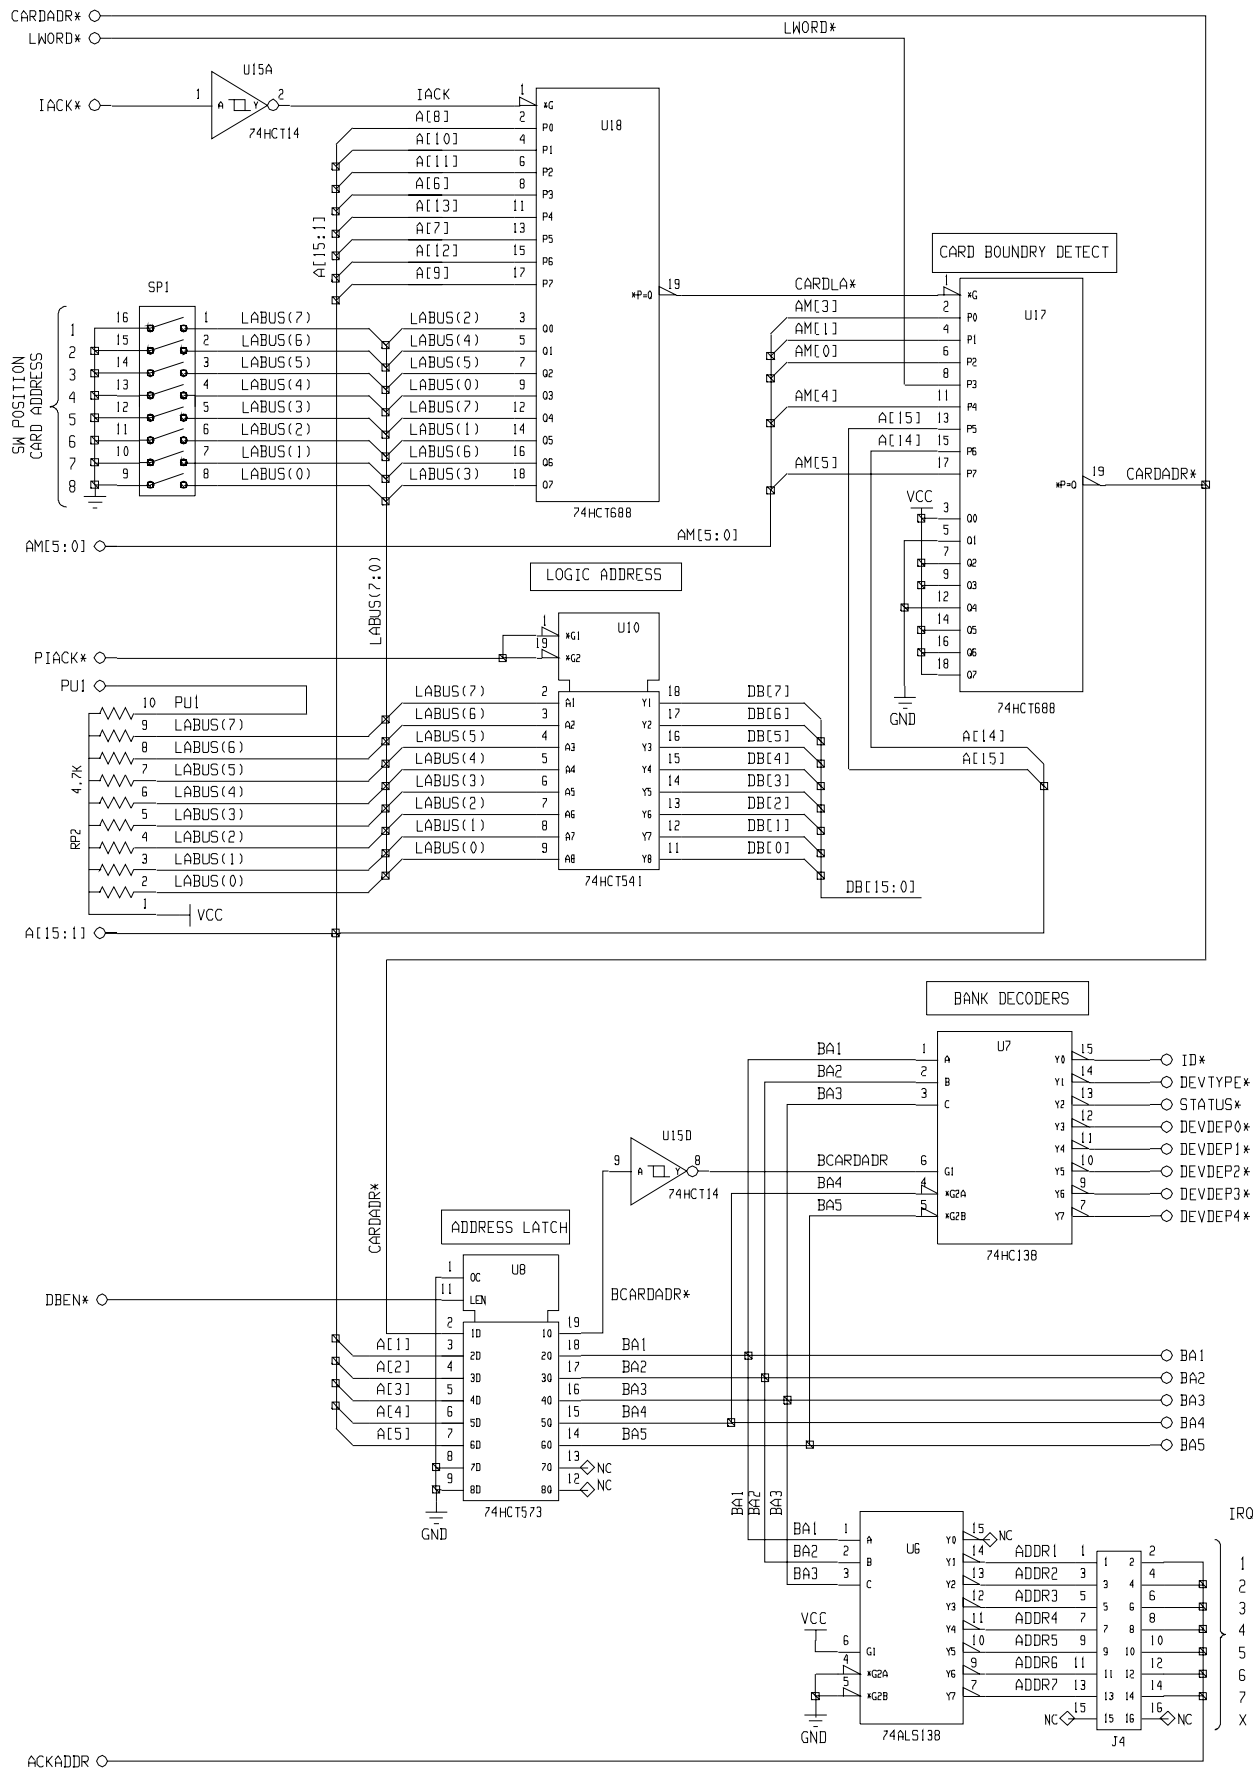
CARDADR*
LWORD*
LWORD*
U15A
IACK*
1
A
Y
2
74HCT14
IACK
1
*G
U18
A[8]
2
P0
A[10]
4
P1
A[11]
6
P2
A[6]
8
P3
A[13]
11
P4
A[7]
13
P5
A[12]
15
P6
A[9]
17
P7
A[15:1]
*P=Q
19
CARDLA*
CARD BOUNDRY DETECT
1
*G
U17
AM[3]
2
P0
AM[1]
4
P1
AM[0]
6
P2
8
P3
AM[4]
11
P4
A[15]
13
P5
A[14]
15
P6
AM[5]
17
P7
*P=Q
19
CARDADR*
VCC
3
Q0
5
Q1
7
Q2
9
Q3
12
Q4
14
Q5
16
Q6
18
Q7
GND
74HCT688
SP1
SW POSITION
CARD ADDRESS
1
2
3
4
5
6
7
8
16
15
14
13
12
11
10
9
1
2
3
4
5
6
7
8
LABUS(7)
LABUS(6)
LABUS(5)
LABUS(4)
LABUS(3)
LABUS(2)
LABUS(1)
LABUS(0)
LABUS(2)
3
Q0
LABUS(4)
5
Q1
LABUS(5)
7
Q2
LABUS(0)
9
Q3
LABUS(7)
12
Q4
LABUS(1)
14
Q5
LABUS(6)
16
Q6
LABUS(3)
18
Q7
74HCT688
AM[5:0]
AM[5:0]
LABUS(7:0)
LOGIC ADDRESS
U10
1
*G1
19
*G2
PIACK*
PU1
10
PU1
9
LABUS(7)
8
LABUS(6)
7
LABUS(5)
6
LABUS(4)
5
LABUS(3)
4
LABUS(2)
3
LABUS(1)
2
LABUS(0)
1
VCC
4.7K
RP2
LABUS(7)
2
A1
LABUS(6)
3
A2
LABUS(5)
4
A3
LABUS(4)
5
A4
LABUS(3)
6
A5
LABUS(2)
7
A6
LABUS(1)
8
A7
LABUS(0)
9
A8
Y1
18
DB[7]
Y2
17
DB[6]
Y3
16
DB[5]
Y4
15
DB[4]
Y5
14
DB[3]
Y6
13
DB[2]
Y7
12
DB[1]
Y8
11
DB[0]
74HCT541
DB[15:0]
A[14]
A[15]
A[15:1]
BANK DECODERS
U7
BA1
1
A
Y0
15
ID*
BA2
2
B
Y1
14
DEVTYPE*
BA3
3
C
Y2
13
STATUS*
Y3
12
DEVDEP0*
U15D
Y4
11
DEVDEP1*
9
A
Y
8
BCARDADR
6
G1
Y5
10
DEVDEP2*
74HCT14
BA4
4
*G2A
Y6
9
DEVDEP3*
BA5
5
*G2B
Y7
7
DEVDEP4*
74HC138
CARDADR*
ADDRESS LATCH
U8
1
OC
DBEN*
11
LEN
BCARDADR*
2
1D
1Q
19
A[1]
3
2D
2Q
18
BA1
BA1
A[2]
4
3D
3Q
17
BA2
BA2
A[3]
5
4D
4Q
16
BA3
BA3
A[4]
6
5D
5Q
15
BA4
BA4
A[5]
7
6D
6Q
14
BA5
BA5
8
7D
7Q
13
NC
9
8D
8Q
12
NC
GND
74HCT573
BA1
BA2
BA3
IRQ
BA1
1
A
U6
Y0
15
NC
BA2
2
B
Y1
14
ADDR1
1
1
2
2
1
BA3
3
C
Y2
13
ADDR2
3
3
4
4
2
Y3
12
ADDR3
5
5
6
6
3
VCC
Y4
11
ADDR4
7
7
8
8
4
6
G1
Y5
10
ADDR5
9
9
10
10
5
4
*G2A
Y6
9
ADDR6
11
11
12
12
6
5
*G2B
Y7
7
ADDR7
13
13
14
14
7
GND
NC
15
15
16
16
NC
X
74ALS138
J4
ACKADDR